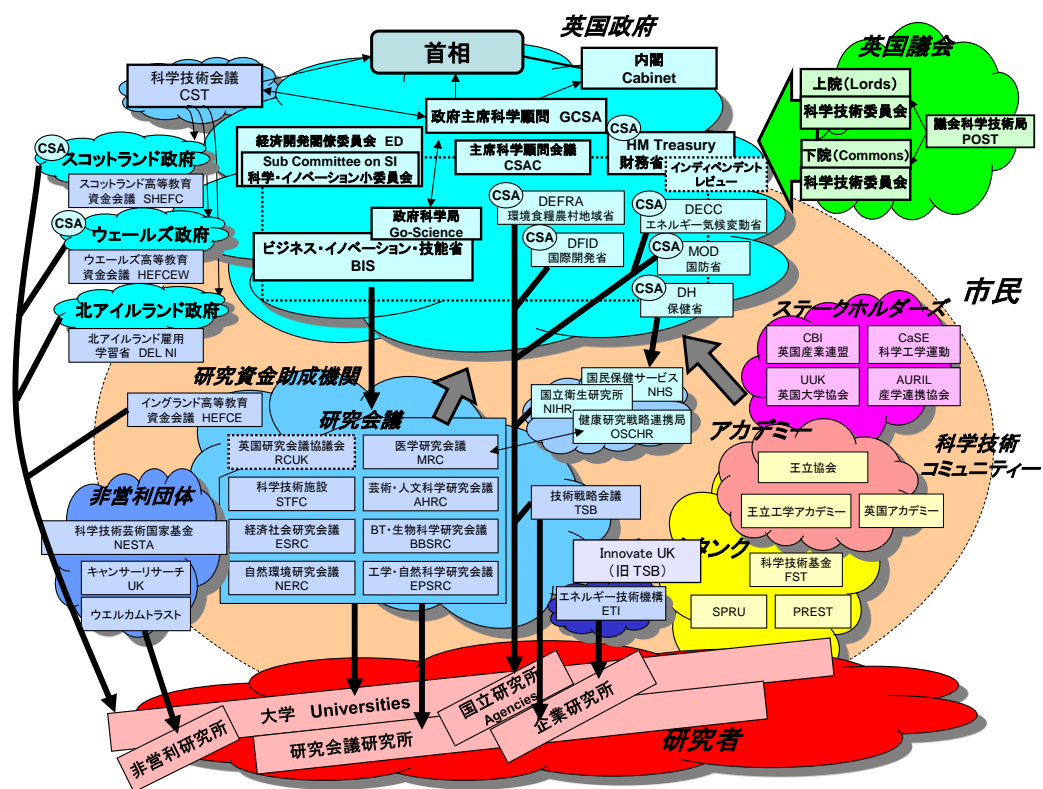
英国政府

首相

内閣
Cabinet

英国議会

上院（Lords）
科学技術委員会

議会科学技術局
POST

下院（Commons）
科学技術委員会

科学技術会議
CST

政府主席科学顧問 GCSA

経済開発閣僚委員会 ED

Sub Committee on SI
科学・イノベーション小委員会

主席科学顧問会議
CSAC

CSA
HM Treasury
財務省

インディペンデント
レビュー

CSA
スコットランド政府
スコットランド高等教育
資金会議 SHEFC

CSA
ウェールズ政府
ウエールズ高等教育
資金会議 HEFCEW

北アイルランド政府
北アイルランド雇用
学習省 DEL NI

政府科学局
Go-Science

ビジネス・イノベーション・技能省
BIS

CSA
DEFRA
環境食糧農村地域省

CSA
DFID
国際開発省

CSA
DECC
エネルギー気候変動省

CSA
MOD
国防省

CSA
DH
保健省

市民

ステークホルダーズ

CBI
英国産業連盟

CaSE
科学工学運動

UUK
英国大学協会

AURIL
産学連携協会

研究資金助成機関

イングランド高等教育
資金会議 HEFCE

研究会議

英国研究会議協議会
RCUK

医学研究会議
MRC

科学技術施設
STFC

芸術・人文科学研究会議
AHRC

経済社会研究会議
ESRC

BT・生物科学研究会議
BBSRC

自然環境研究会議
NERC

工学・自然科学研究会議
EPSRC

国民保健サービス
NHS

国立衛生研究所
NIHR

健康研究戦略連携局
OSCHR

技術戦略会議
TSB

Innovate UK
（旧 TSB）

エネルギー技術機構
ETI

アカデミー

科学技術
コミュニティー

王立協会

王立工学アカデミー

英国アカデミー

シンクタンク

科学技術基金
FST

SPRU

PREST

非営利団体

科学技術芸術国家基金
NESTA

キャンサーリサーチ
UK

ウエルカムトラスト

大学 Universities

国立研究所
Agencies

企業研究所

非営利研究所

研究会議研究所

研究者